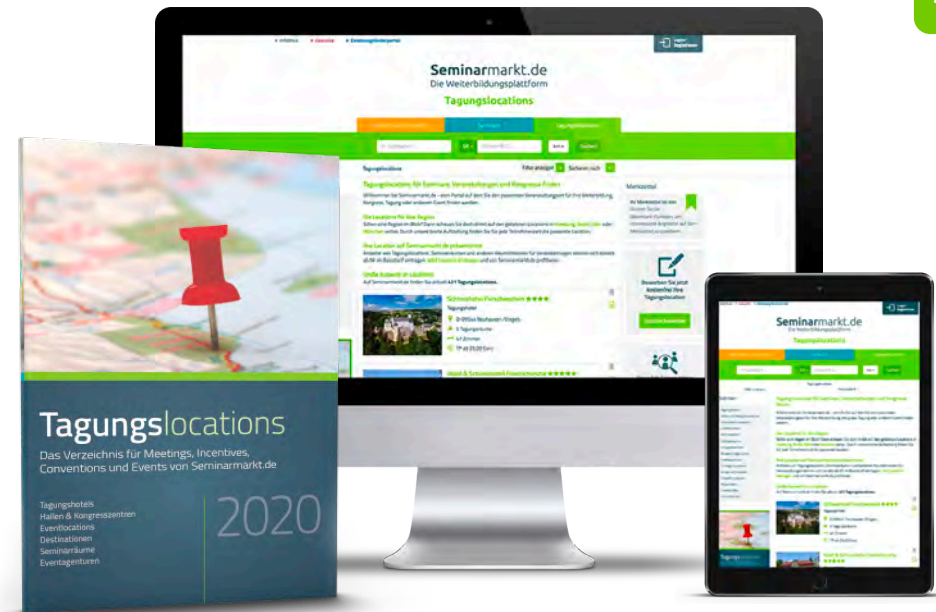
Seminarmarkt.de
Die Weiterbildungsplattform
Tagungslocations

Tagungslocations für Seminare, Veranstaltungen und Kongresse finden

Schlosshotel Fürstenhaus

Bewerten Sie jetzt kostenfrei Ihre Tagungslocation

Seminarmarkt.de
Tagungslocations

Tagungslocations
Das Verzeichnis für Meetings, Incentives, Conventions und Events von Seminarmarkt.de

Tagungshotels
Hallen & Kongresszentren
Eventlocations
Destinationen
Seminarräume
Eventagenturen

2020